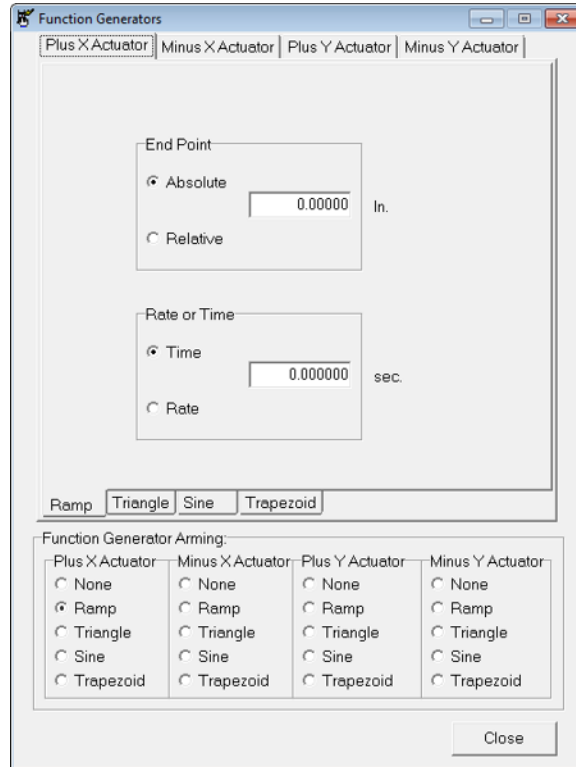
Function Generators

Plus X Actuator | Minus X Actuator | Plus Y Actuator | Minus Y Actuator

End Point
Absolute
0.00000
In.
Relative

Rate or Time
Time
0.000000
sec.
Rate

Ramp | Triangle | Sine | Trapezoid

Function Generator Arming:

| Plus X Actuator | Minus X Actuator | Plus Y Actuator | Minus Y Actuator |
|---|---|---|---|
| None | None | None | None |
| Ramp | Ramp | Ramp | Ramp |
| Triangle | Triangle | Triangle | Triangle |
| Sine | Sine | Sine | Sine |
| Trapezoid | Trapezoid | Trapezoid | Trapezoid |

Close